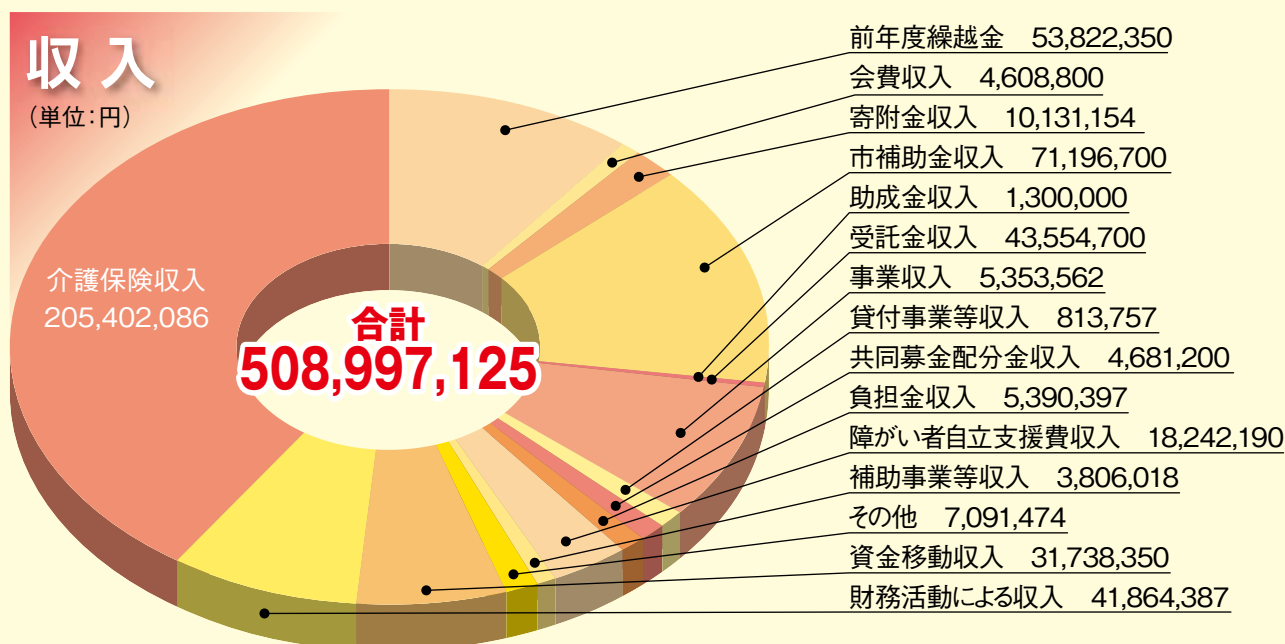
収入
（単位：円）

介護保険収入
205,402,086

合計
508,997,125

前年度繰越金　53,822,350
会費収入　4,608,800
寄附金収入　10,131,154
市補助金収入　71,196,700
助成金収入　1,300,000
受託金収入　43,554,700
事業収入　5,353,562
貸付事業等収入　813,757
共同募金配分金収入　4,681,200
負担金収入　5,390,397
障がい者自立支援費収入　18,242,190
補助事業等収入　3,806,018
その他　7,091,474
資金移動収入　31,738,350
財務活動による収入　41,864,387